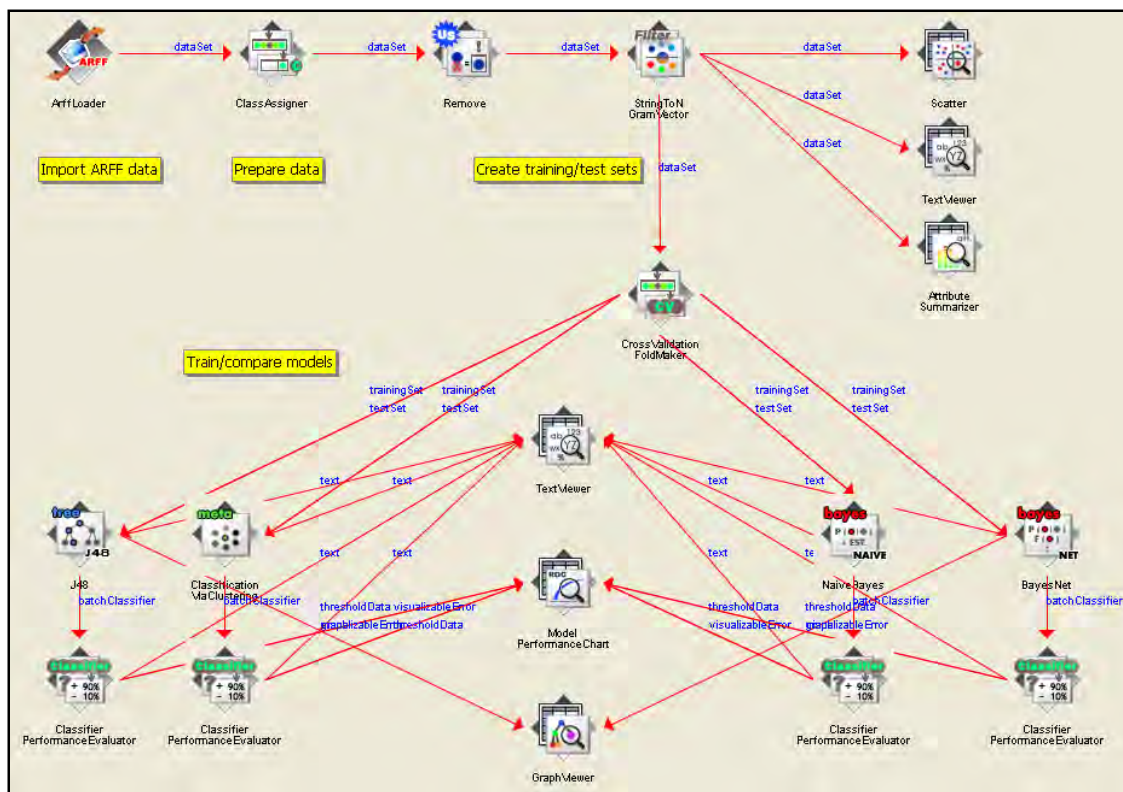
ArffLoader
dataSet
ClassAssigner
dataSet
Remove
dataSet
StringToNGramVector
dataSet
Scatter
dataSet
TextViewer
dataSet
Attribute Summarizer

Import ARFF data
Prepare data
Create training/test sets
dataSet

CrossValidationFoldMaker

Train/compare models

trainingSet
testSet
trainingSet
testSet
trainingSet
testSet
trainingSet
testSet

TextViewer
text
text
text
text
text
text
text
te

J48
ClassificationViaClustering
NaiveBayes
BayesNet

batchClassifier
batchClassifier
batchClassifier
batchClassifier

thresholdData visualizableError
graphvisualizableErrorthresholdData
thresholdData
visualizableError
thresholdData
graphvisualizableError

Model PerformanceChart

Classifier PerformanceEvaluator
Classifier PerformanceEvaluator
Classifier PerformanceEvaluator
Classifier PerformanceEvaluator

GraphViewer